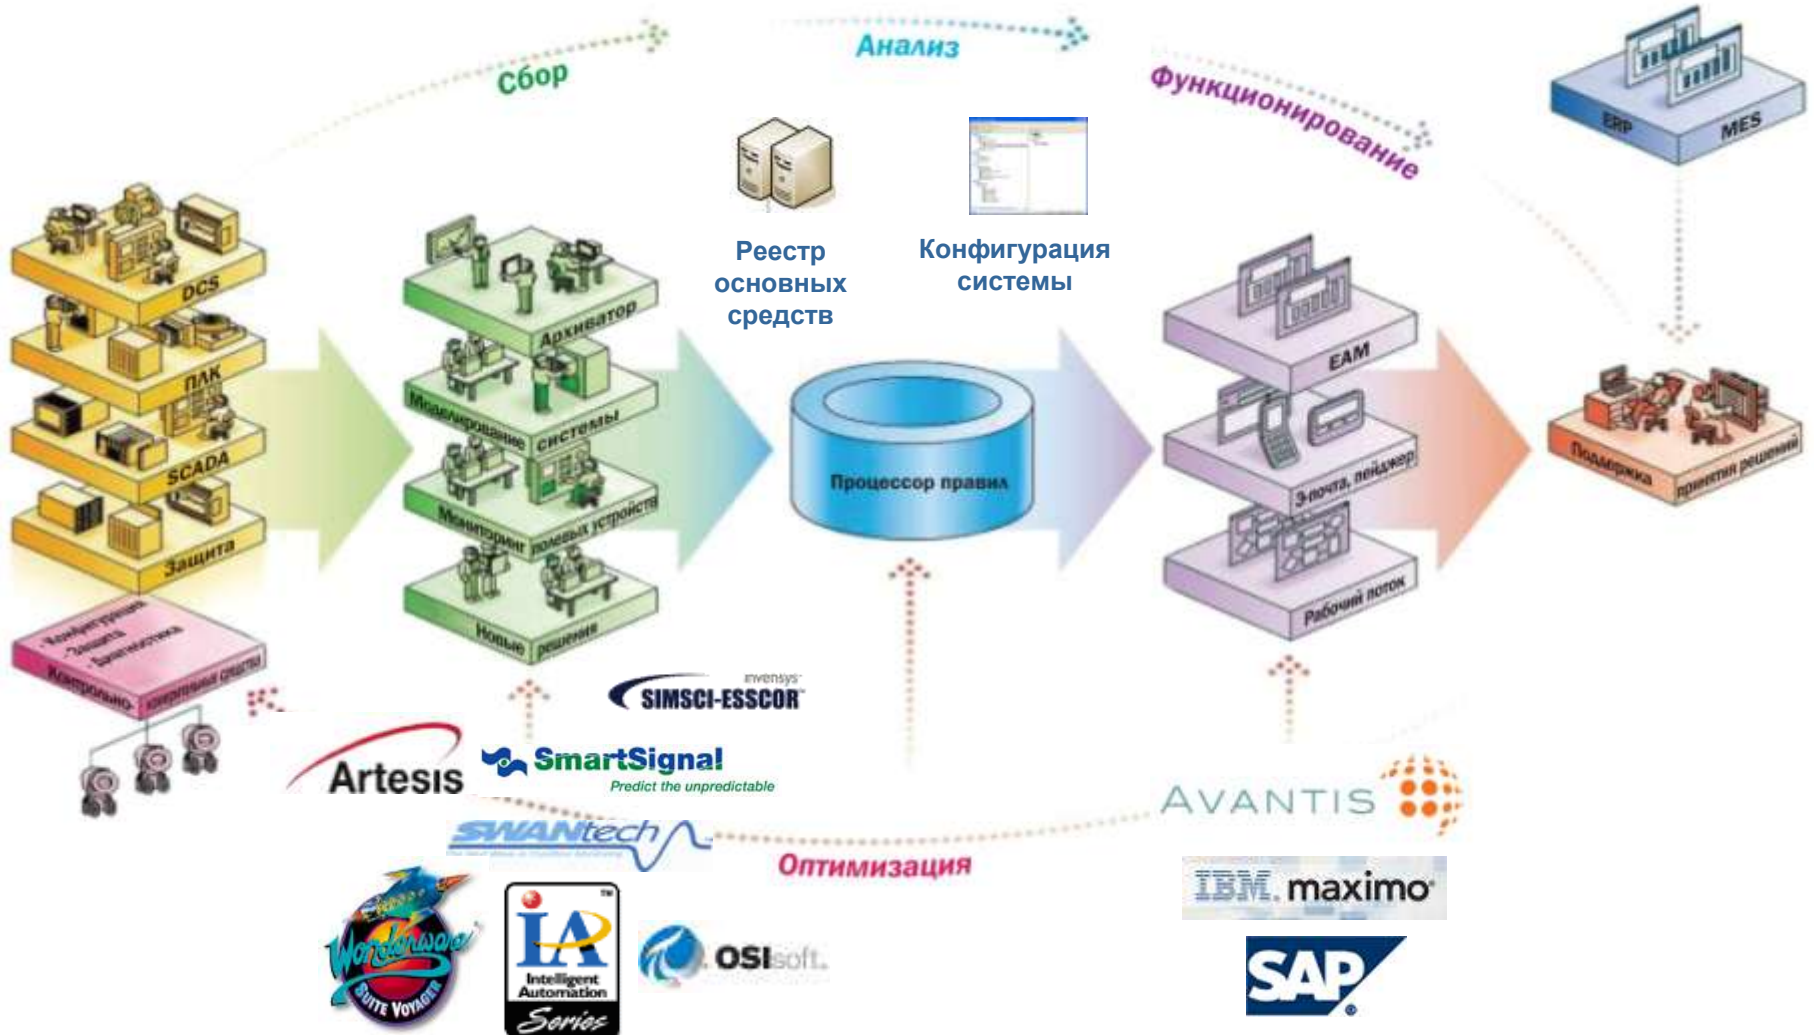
Сбор

Анализ

Функционирование

ERP

MES

Реестр основных средств

Конфигурация системы

DCS

ПЛК

SCADA

Защита

Конфигурация
Защита
Диагностика

Контрольно-измерительные средства

Архиватор

Моделирование системы

Мониторинг полевых устройств

Новые решения

Процессор правил

EAM

Э-почта, пейджер

Рабочий поток

Поддержка принятия решений

invensys
SIMSCI-ESSCOR

Artesis

SmartSignal
Predict the unpredictable

SWANtech

Оптимизация

Wonderware
Suite Voyager

IA
Intelligent Automation
Series

OSIsoft.

AVANTIS

IBM. maximo

SAP